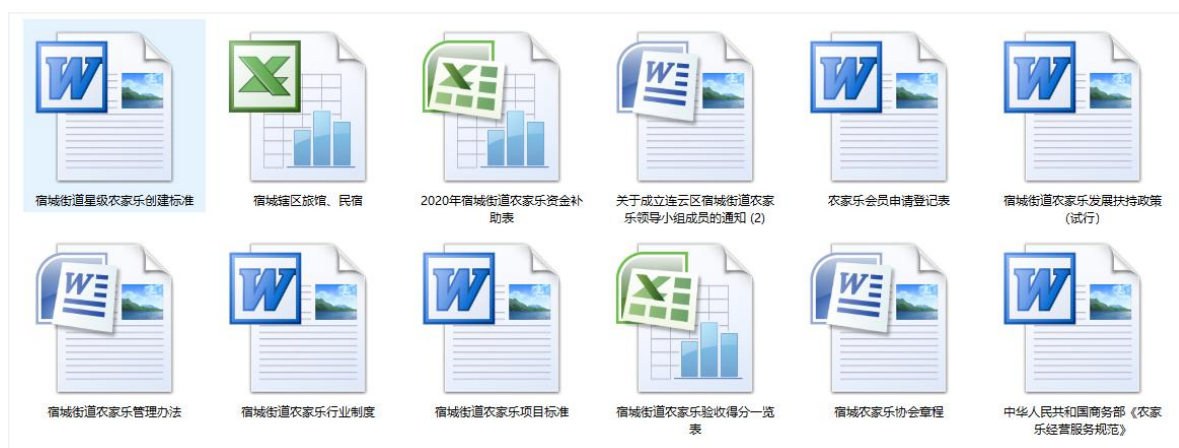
宿城街道星级农家乐创建标准

宿城辖区旅馆、民宿

2020年宿城街道农家乐资金补助表

关于成立连云区宿城街道农家乐领导小组成员的通知 (2)

农家乐会员申请登记表

宿城街道农家乐发展扶持政策(试行)

宿城街道农家乐管理办法

宿城街道农家乐行业制度

宿城街道农家乐项目标准

宿城街道农家乐验收得分一览表

宿城农家乐协会章程

中华人民共和国商务部《农家乐经营服务规范》